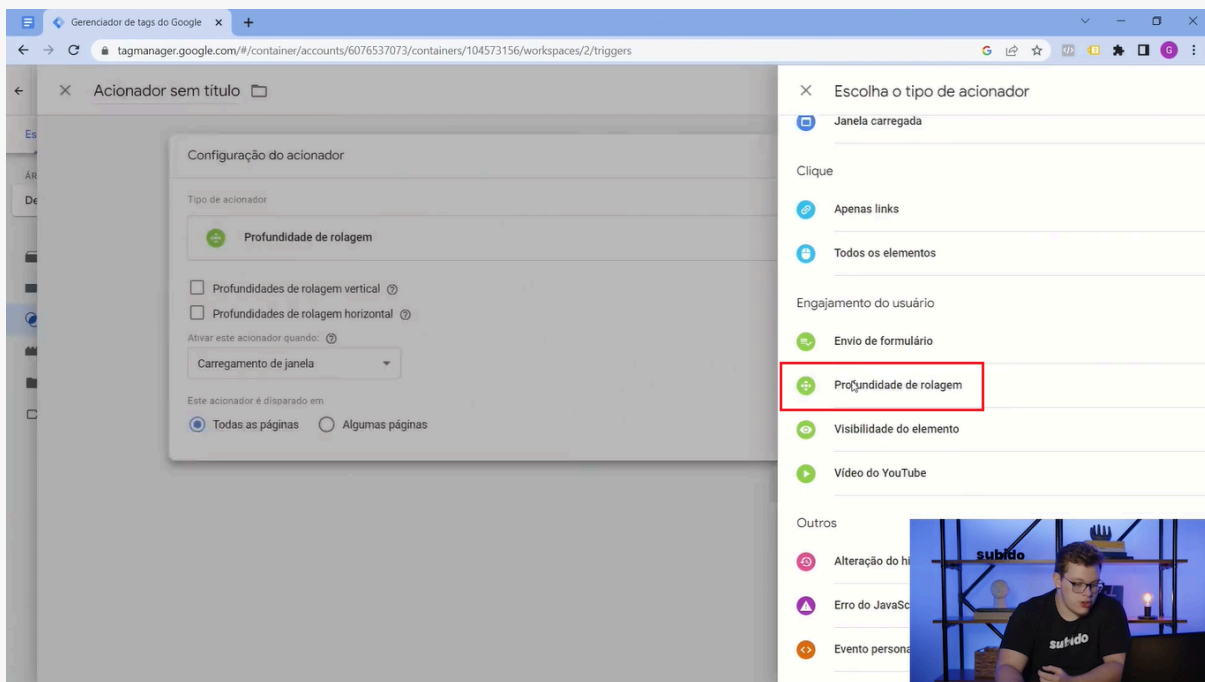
Gerenciador de tags do Google ×

tagmanager.google.com/#/container/accounts/6076537073/containers/104573156/workspaces/2/triggers

× Acionador sem título

Es

ÁR

De

Configuração do acionador

Tipo de acionador

Profundidade de rolagem

Profundidades de rolagem vertical

Profundidades de rolagem horizontal

Ativar este acionador quando:

Carregamento de janela

Este acionador é disparado em

Todas as páginas

Algumas páginas

× Escolha o tipo de acionador

Janela carregada

Clique

Apenas links

Todos os elementos

Engajamento do usuário

Envio de formulário

Profundidade de rolagem

Visibilidade do elemento

Vídeo do YouTube

Outros

Alteração do hi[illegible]

Erro do JavaSc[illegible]

Evento persona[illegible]

subido

subido